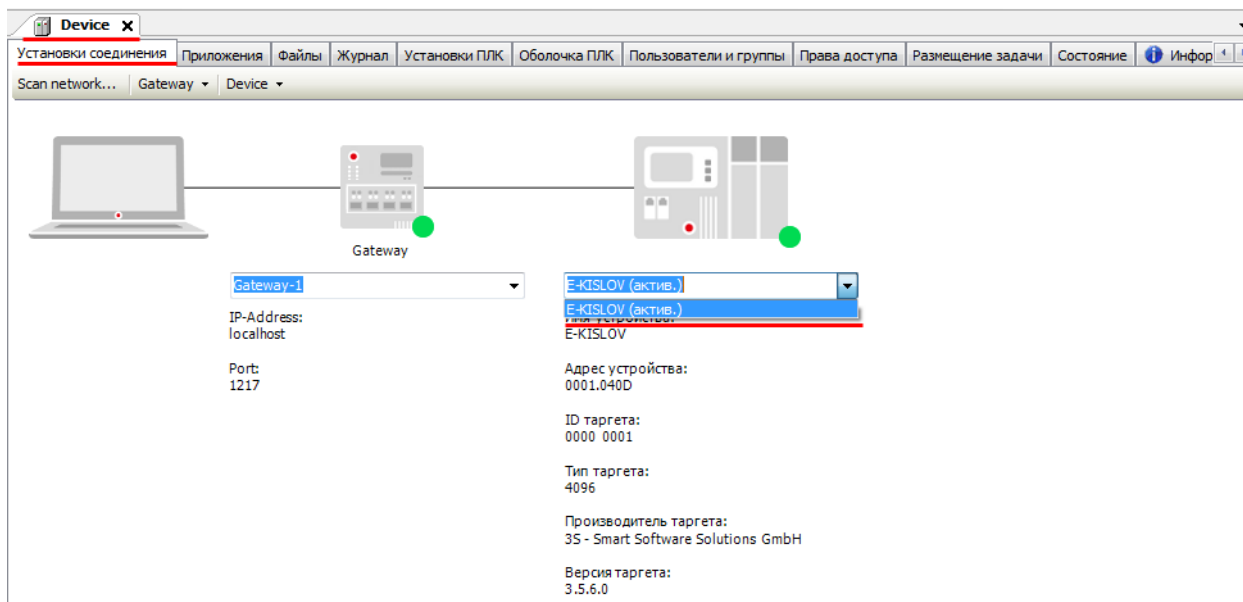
Device ✕

Установки соединения | Приложения | Файлы | Журнал | Установки ПЛК | Оболочка ПЛК | Пользователи и группы | Права доступа | Размещение задачи | Состояние | Инфор

Scan network... | Gateway ▾ | Device ▾

Gateway

Gateway-1

IP-Address:
localhost

Port:
1217

E-KISLOV (актив.)

E-KISLOV (актив.)

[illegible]
E-KISLOV

Адрес устройства:
0001.040D

ID таргета:
0000 0001

Тип таргета:
4096

Производитель таргета:
3S - Smart Software Solutions GmbH

Версия таргета:
3.5.6.0